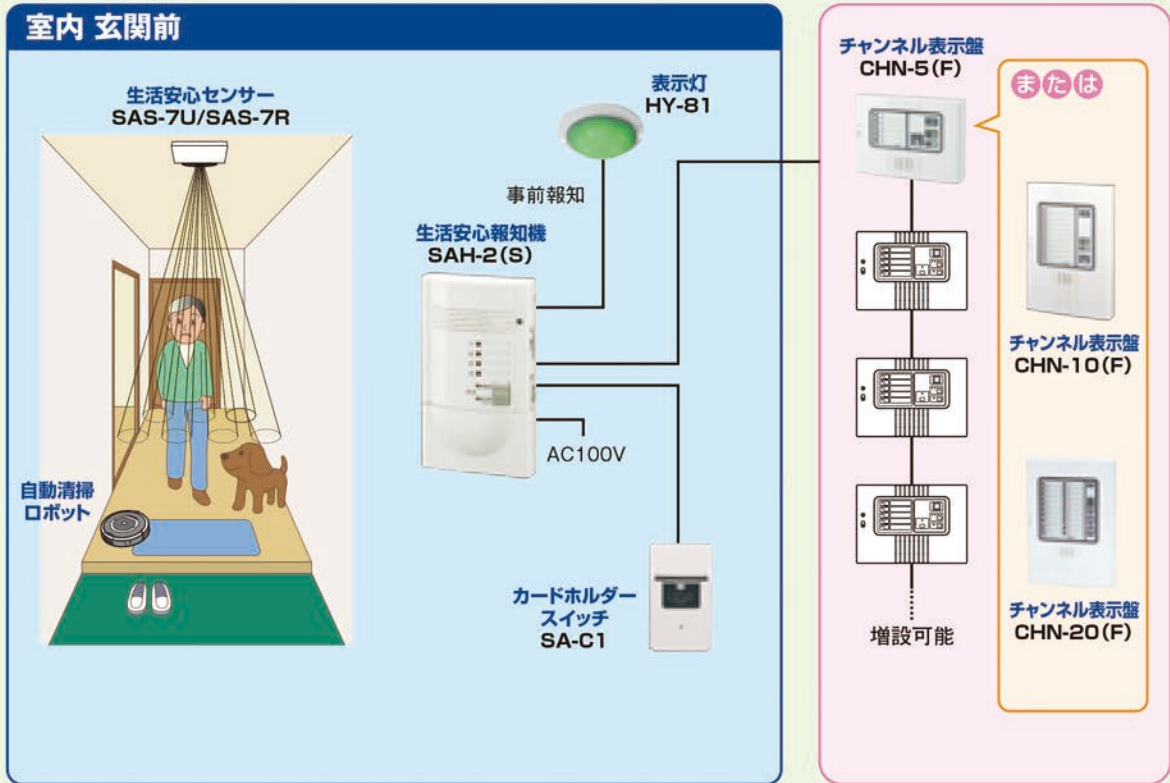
室内 玄関前

生活安心センサー
SAS-7U/SAS-7R

自動清掃
ロボット

表示灯
HY-81

事前報知

生活安心報知機
SAH-2(S)

AC100V

カードホルダー
スイッチ
SA-C1

チャンネル表示盤
CHN-5(F)

増設可能

または

チャンネル表示盤
CHN-10(F)

チャンネル表示盤
CHN-20(F)